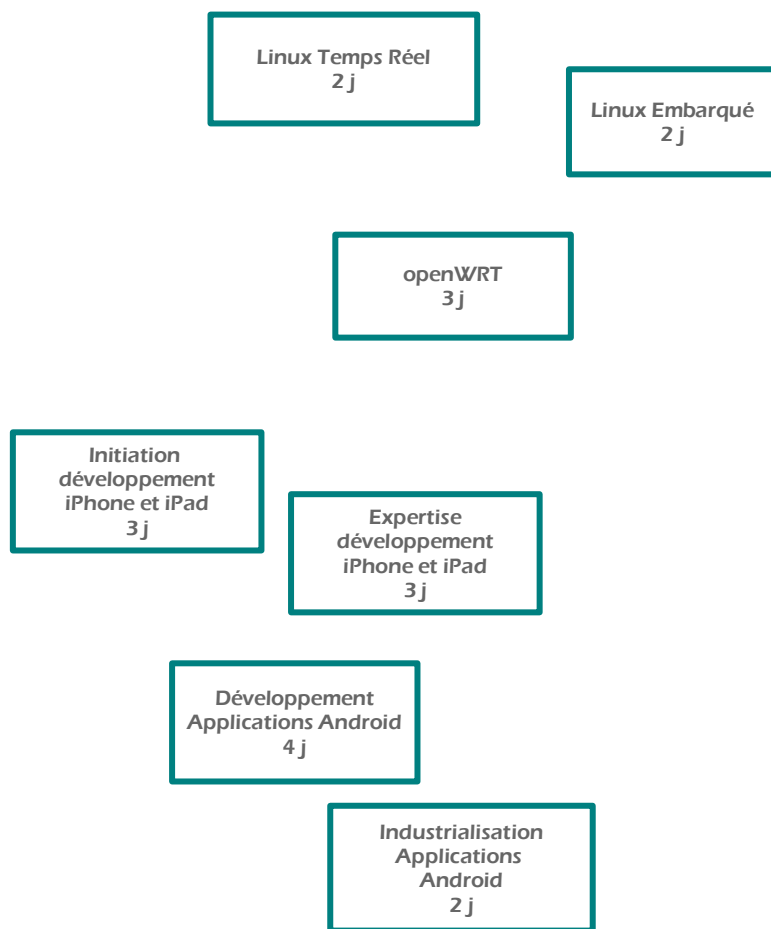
Linux Temps Réel
2 j

Linux Embarqué
2 j

openWRT
3 j

Initiation développement iPhone et iPad
3 j

Expertise développement iPhone et iPad
3 j

Développement Applications Android
4 j

Industrialisation Applications Android
2 j